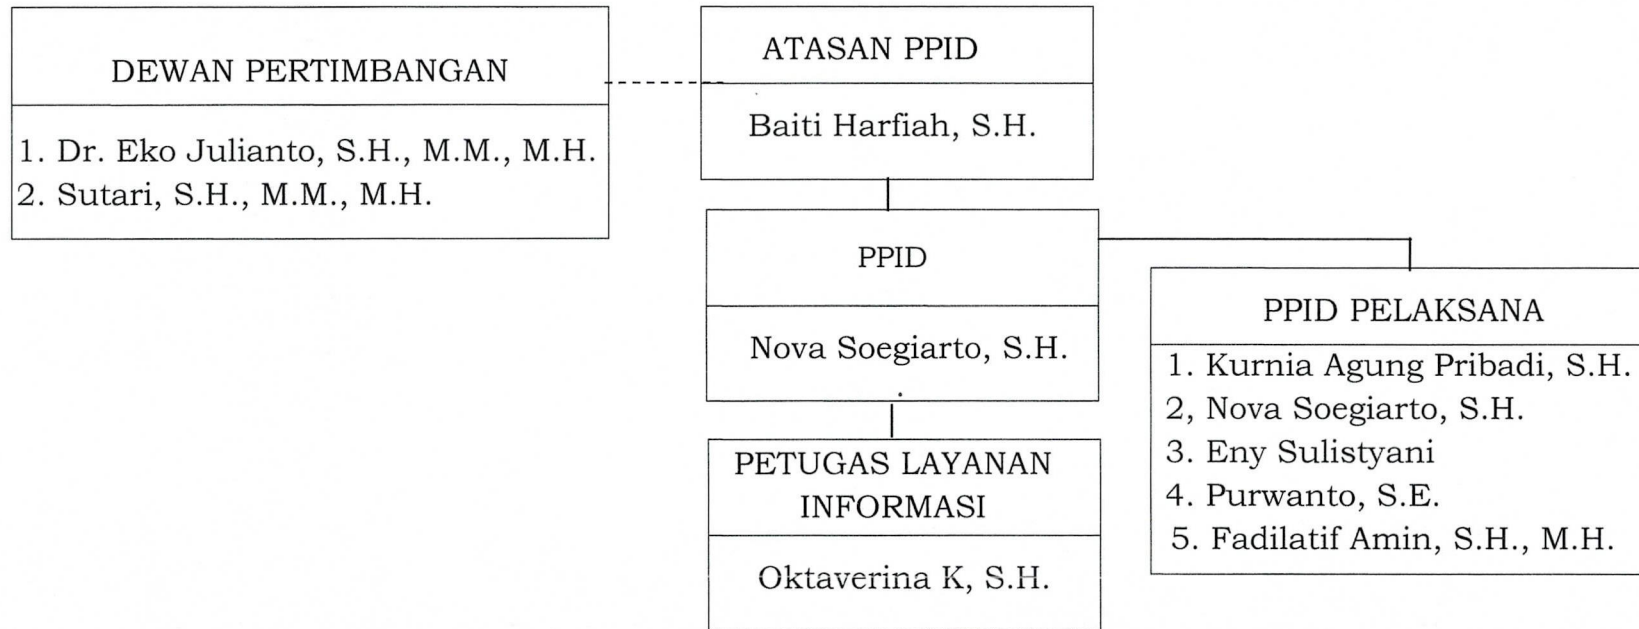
DEWAN PERTIMBANGAN

1. Dr. Eko Julianto, S.H., M.M., M.H.
2. Sutari, S.H., M.M., M.H.

ATASAN PPID

Baiti Harfiah, S.H.

PPID

Nova Soegiarto, S.H.

PPID PELAKSANA

1. Kurnia Agung Pribadi, S.H.
2, Nova Soegiarto, S.H.
3. Eny Sulistyani
4. Purwanto, S.E.
5. Fadilatif Amin, S.H., M.H.

PETUGAS LAYANAN INFORMASI

Oktaverina K, S.H.